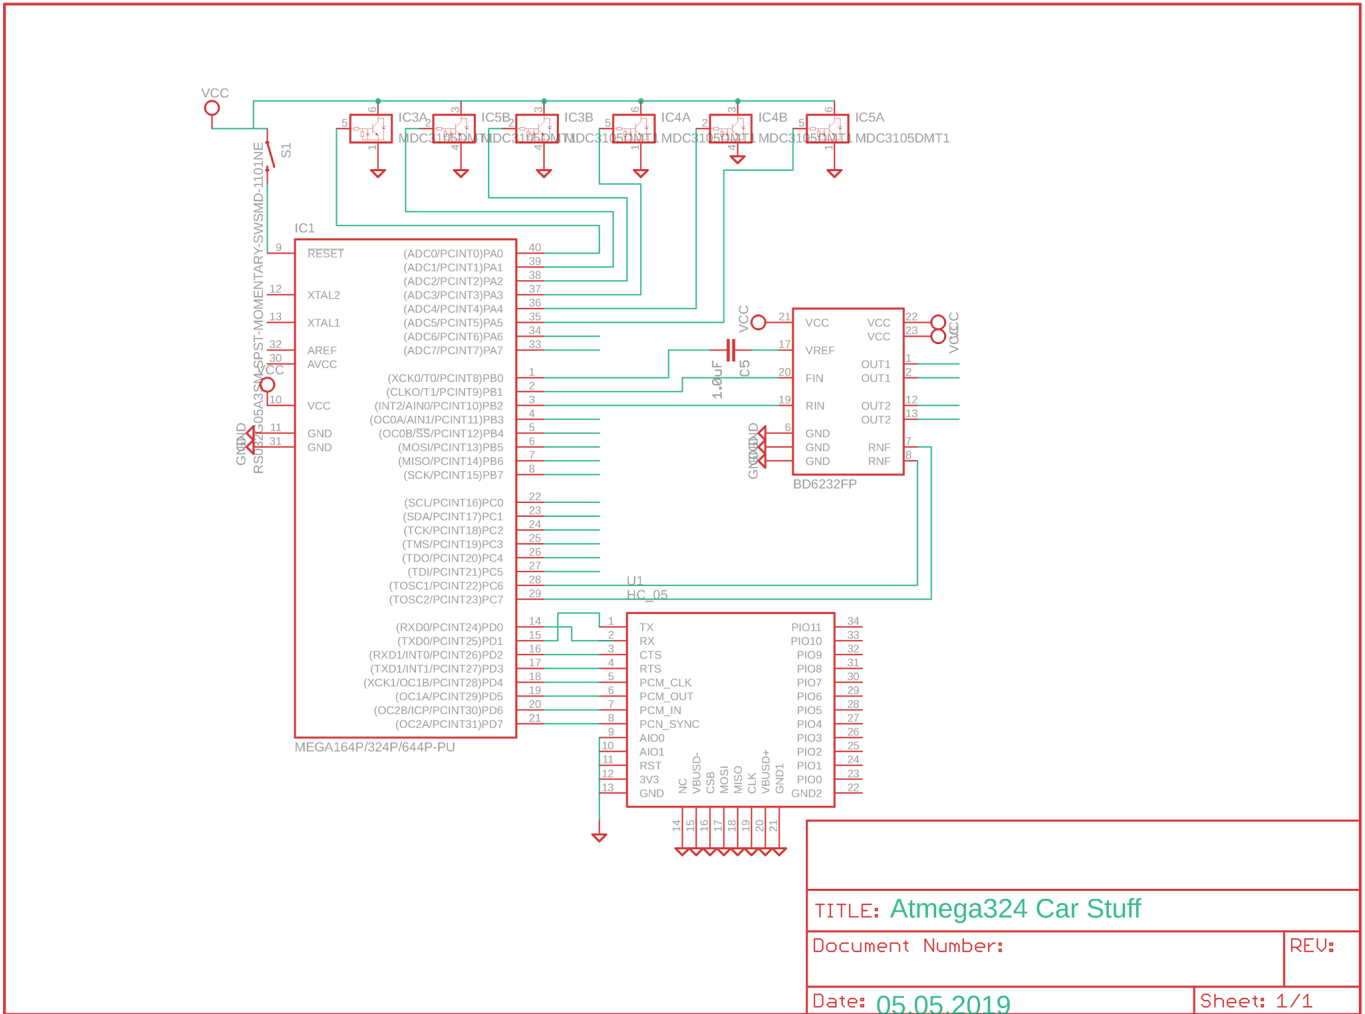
VCC

S1

RS032G05A3SM-SPST-MOMENTARY-SWSMD-1101NE

IC3A MDC3105DMT1
IC5B MDC3105DMT1
IC3B MDC3105DMT1
IC4A MDC3105DMT1
IC4B MDC3105DMT1
IC5A MDC3105DMT1

IC1

9 RESET
12 XTAL2
13 XTAL1
32 AREF
30 AVCC
VCC
10 VCC
GND
11 GND
31 GND

(ADC0/PCINT0)PA0 40
(ADC1/PCINT1)PA1 39
(ADC2/PCINT2)PA2 38
(ADC3/PCINT3)PA3 37
(ADC4/PCINT4)PA4 36
(ADC5/PCINT5)PA5 35
(ADC6/PCINT6)PA6 34
(ADC7/PCINT7)PA7 33
(XCK0/T0/PCINT8)PB0 1
(CLKO/T1/PCINT9)PB1 2
(INT2/AIN0/PCINT10)PB2 3
(OC0A/AIN1/PCINT11)PB3 4
(OC0B/SS/PCINT12)PB4 5
(MOSI/PCINT13)PB5 6
(MISO/PCINT14)PB6 7
(SCK/PCINT15)PB7 8
(SCL/PCINT16)PC0 22
(SDA/PCINT17)PC1 23
(TCK/PCINT18)PC2 24
(TMS/PCINT19)PC3 25
(TDO/PCINT20)PC4 26
(TDI/PCINT21)PC5 27
(TOSC1/PCINT22)PC6 28
(TOSC2/PCINT23)PC7 29
(RXD0/PCINT24)PD0 14
(TXD0/PCINT25)PD1 15
(RXD1/INT0/PCINT26)PD2 16
(TXD1/INT1/PCINT27)PD3 17
(XCK1/OC1B/PCINT28)PD4 18
(OC1A/PCINT29)PD5 19
(OC2B/ICP/PCINT30)PD6 20
(OC2A/PCINT31)PD7 21
MEGA164P/324P/644P-PU

C5 1.0uF

VCC
21 VCC
17 VREF
20 FIN
19 RIN
6 GND
GND
GND
GND
VCC 22
VCC 23
VCC
OUT1 1
OUT1 2
OUT2 12
OUT2 13
RNF 7
RNF 8
BD6232FP

U1
HC_05
1 TX
2 RX
3 CTS
4 RTS
5 PCM_CLK
6 PCM_OUT
7 PCM_IN
8 PCN_SYNC
9 AIO0
10 AIO1
11 RST
12 3V3
13 GND
NC VBUSD- CSB MOSI MISO CLK VBUSD+ GND1
14 15 16 17 18 19 20 21
PIO11 34
PIO10 33
PIO9 32
PIO8 31
PIO7 30
PIO6 29
PIO5 28
PIO4 27
PIO3 26
PIO2 25
PIO1 24
PIO0 23
GND2 22

TITLE: Atmega324 Car Stuff
Document Number:
REV:
Date: 05.05.2019
Sheet: 1/1